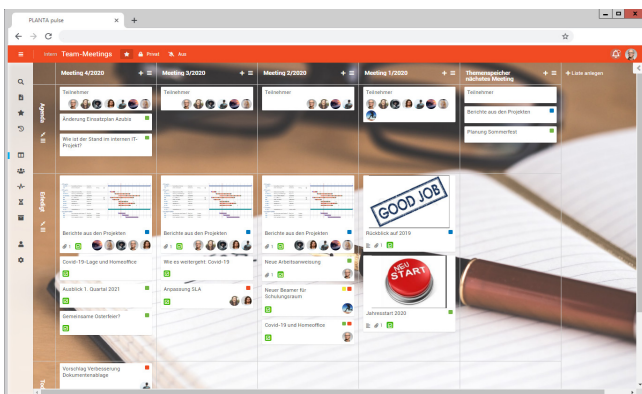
PLANTA pulse ×

Intern Team-Meetings Privat Aus

Meeting 4/2020
Meeting 3/2020
Meeting 2/2020
Meeting 1/2020
Themenspeicher nächstes Meeting
+ Liste anlegen

Agenda

Teilnehmer
Änderung Einsatzplan Azubis
Wie ist der Stand im internen IT-Projekt?

Teilnehmer

Teilnehmer

Teilnehmer

Teilnehmer
Berichte aus den Projekten
Planung Sommerfest

Erledigt

Berichte aus den Projekten
Covid-19-Lage und Homeoffice
Ausblick 1. Quartal 2021
Gemeinsame Osterfeier?

Berichte aus den Projekten
Wie es weitergeht: Covid-19
Anpassung SLA

Berichte aus den Projekten
Neue Arbeitsanweisung
Neuer Beamer für Schulungsraum
Covid-19 und Homeoffice

GOOD JOB
Rückblick auf 2019
NEU START
Jahresstart 2020

Vorschlag Verbesserung Dokumentenablage